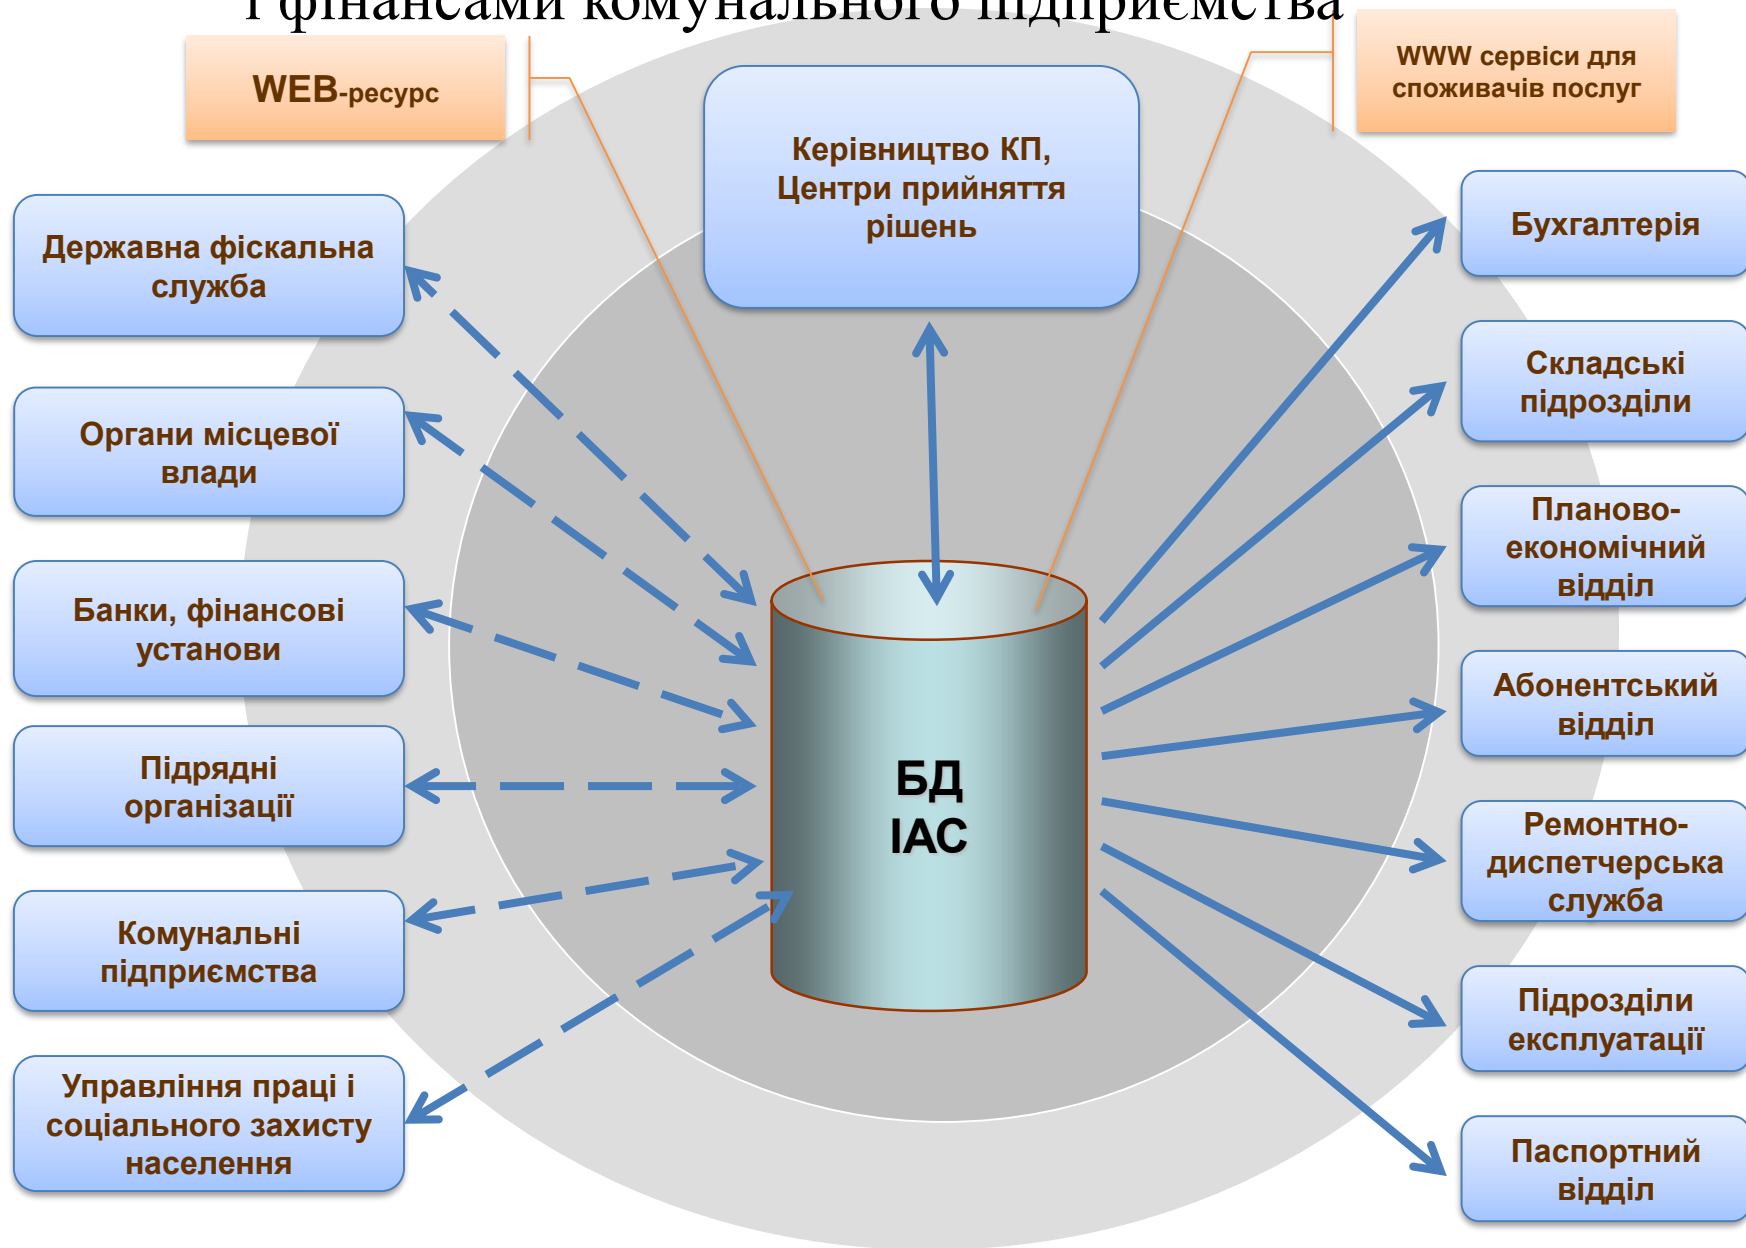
і фінансами комунального підприємства

WEB-ресурс

Керівництво КП, Центри прийняття рішень

WWW сервіси для споживачів послуг

Державна фіскальна служба

Органи місцевої влади

Банки, фінансові установи

Підрядні організації

Комунальні підприємства

Управління праці і соціального захисту населення

БД ІАС

Бухгалтерія

Складські підрозділи

Планово-економічний відділ

Абонентський відділ

Ремонтно-диспетчерська служба

Підрозділи експлуатації

Паспортний відділ